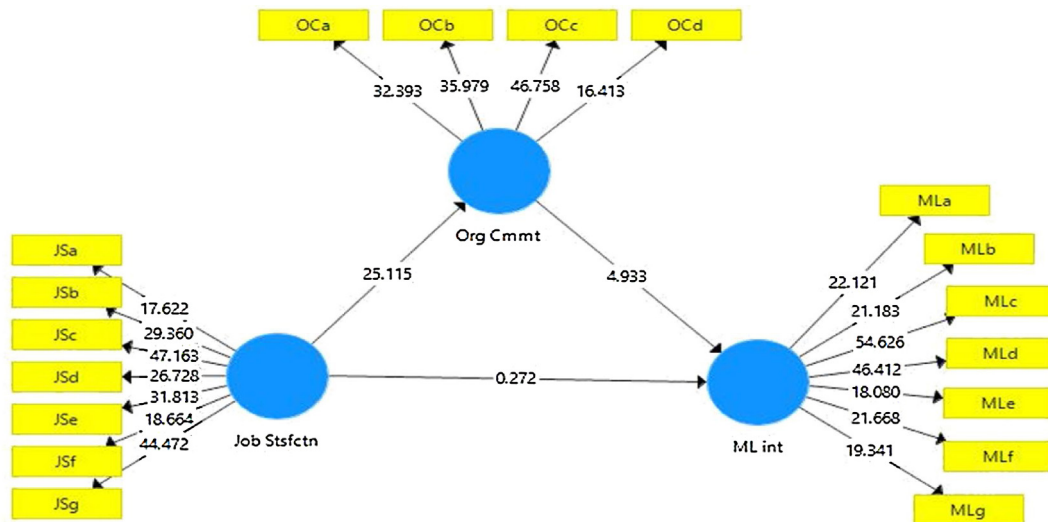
OCa
OCb
OCc
OCd
32.393
35.979
46.758
16.413
Org Cmmt
25.115
4.933
JSa
JSb
JSc
JSd
JSe
JSf
JSg
17.622
29.360
47.163
26.728
31.813
18.664
44.472
Job Stsfctn
0.272
ML int
MLa
MLb
MLc
MLd
MLe
MLf
MLg
22.121
21.183
54.626
46.412
18.080
21.668
19.341